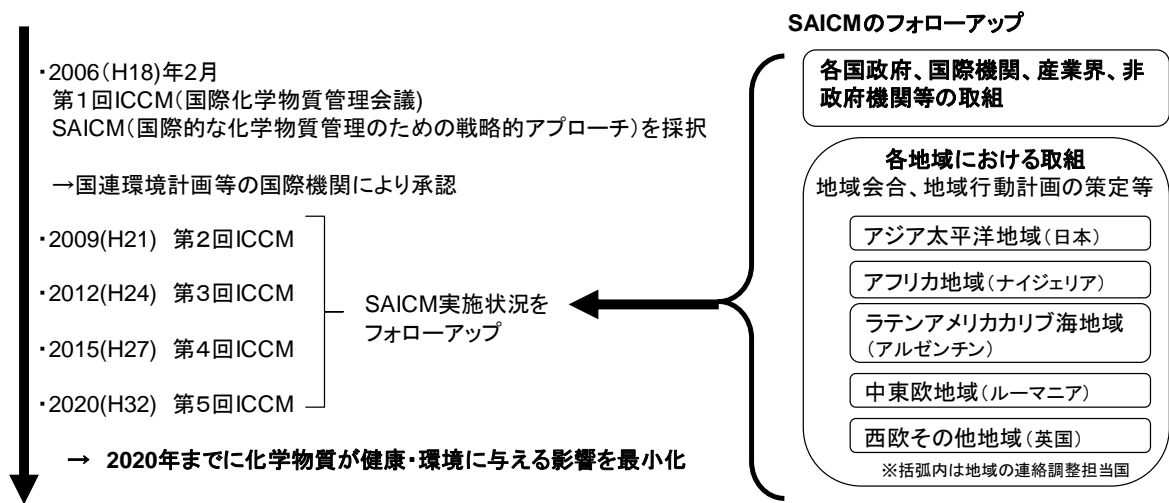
SAICMのフォローアップ

・2006(H18)年2月
第1回ICCM(国際化学物質管理会議)
SAICM(国際的な化学物質管理のための戦略的アプローチ)を採択

→国連環境計画等の国際機関により承認

・2009(H21) 第2回ICCM

・2012(H24) 第3回ICCM

・2015(H27) 第4回ICCM

・2020(H32) 第5回ICCM

SAICM実施状況をフォローアップ

→ 2020年までに化学物質が健康・環境に与える影響を最小化

各国政府、国際機関、産業界、非政府機関等の取組

各地域における取組
地域会合、地域行動計画の策定等

アジア太平洋地域(日本)

アフリカ地域(ナイジェリア)

ラテンアメリカカリブ海地域(アルゼンチン)

中東欧地域(ルーマニア)

西欧その他地域(英国)

※括弧内は地域の連絡調整担当国